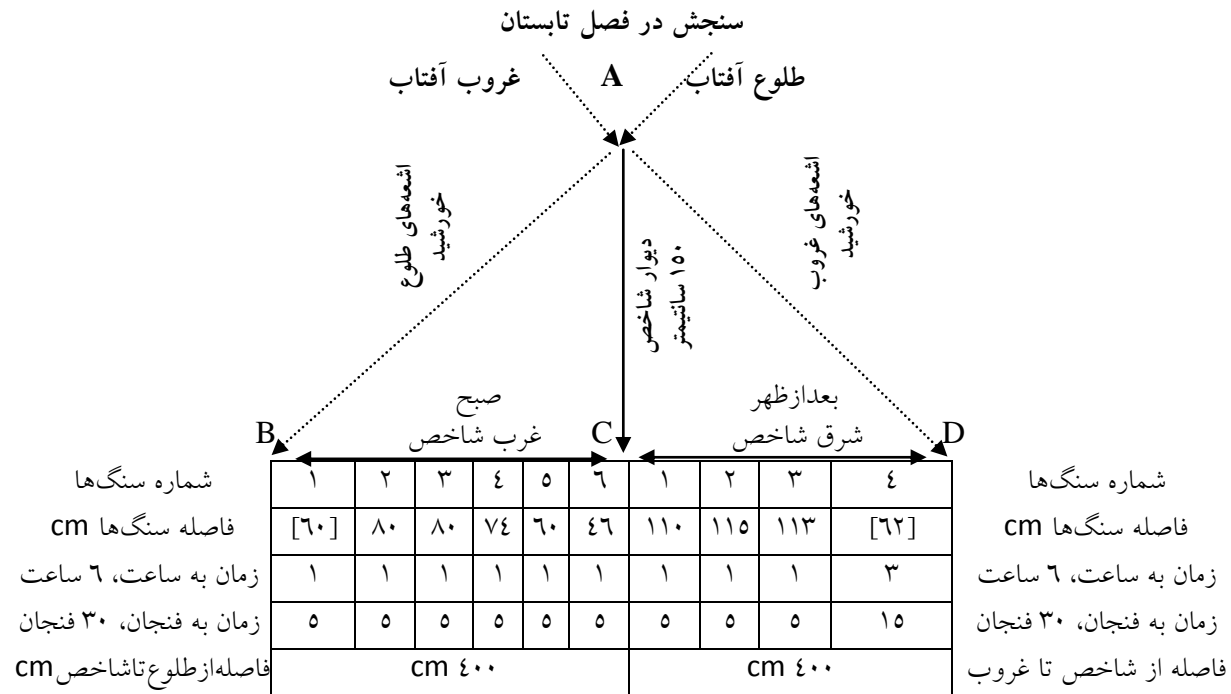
سنجش در فصل تابستان

غروب آفتاب A طلوع آفتاب

اشعه‌های طلوع خورشید

دیوار شاخص ۱۵۰ سانتیمتر

اشعه‌های غروب خورشید

صبح
غرب شاخص

بعدازظهر
شرق شاخص

B C D

| شماره سنگ‌ها | ۱ | ۲ | ۳ | ٤ | ۵ | ٦ | ۱ | ۲ | ۳ | ٤ | شماره سنگ‌ها |
|---|---|---|---|---|---|---|---|---|---|---|---|
| فاصله سنگ‌ها cm | [٦۰] | ۸۰ | ۸۰ | ۷٤ | ٦۰ | ٤٦ | ۱۱۰ | ۱۱۵ | ۱۱۳ | [٦۲] | فاصله سنگ‌ها cm |
| زمان به ساعت، ٦ ساعت | ۱ | ۱ | ۱ | ۱ | ۱ | ۱ | ۱ | ۱ | ۱ | ۳ | زمان به ساعت، ٦ ساعت |
| زمان به فنجان، ۳۰ فنجان | ۵ | ۵ | ۵ | ۵ | ۵ | ۵ | ۵ | ۵ | ۵ | ۱۵ | زمان به فنجان، ۳۰ فنجان |
| فاصله‌ازطلوع‌تاشاخص cm | cm ٤۰۰ | | | | | | cm ٤۰۰ | | | | فاصله از شاخص تا غروب |